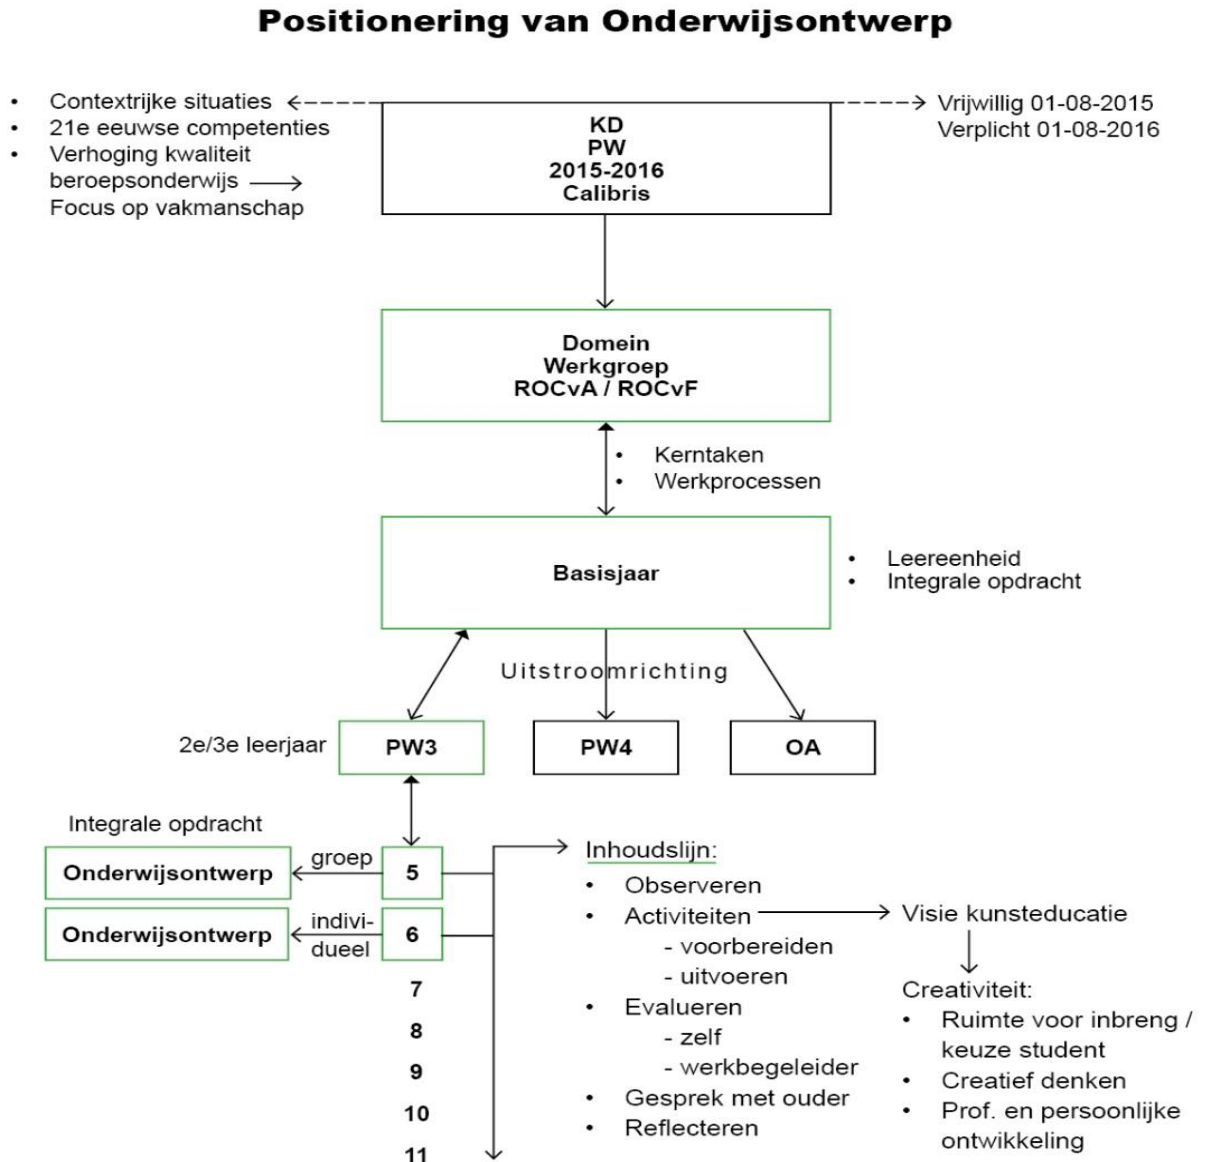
Positionering van Onderwijsontwerp

- Contextrijke situaties
- 21e eeuwse competenties
- Verhoging kwaliteit beroepsonderwijs → Focus op vakmanschap

KD
PW
2015-2016
Calibris

Vrijwillig 01-08-2015
Verplicht 01-08-2016

Domein
Werkgroep
ROCvA / ROCvF

- Kerntaken
- Werkprocessen

Basisjaar

- Leereenheid
- Integrale opdracht

Uitstroomrichting

2e/3e leerjaar

PW3

PW4

OA

Integrale opdracht

Onderwijsontwerp

groep

5

Onderwijsontwerp

individueel

6

7

8

9

10

11

Inhoudslijn:
- Observeren
- Activiteiten
 - voorbereiden
 - uitvoeren
- Evalueren
 - zelf
 - werkbegeleider
- Gesprek met ouder
- Reflecteren

Visie kunsteducatie

Creativiteit:
- Ruimte voor inbreng / keuze student
- Creatief denken
- Prof. en persoonlijke ontwikkeling